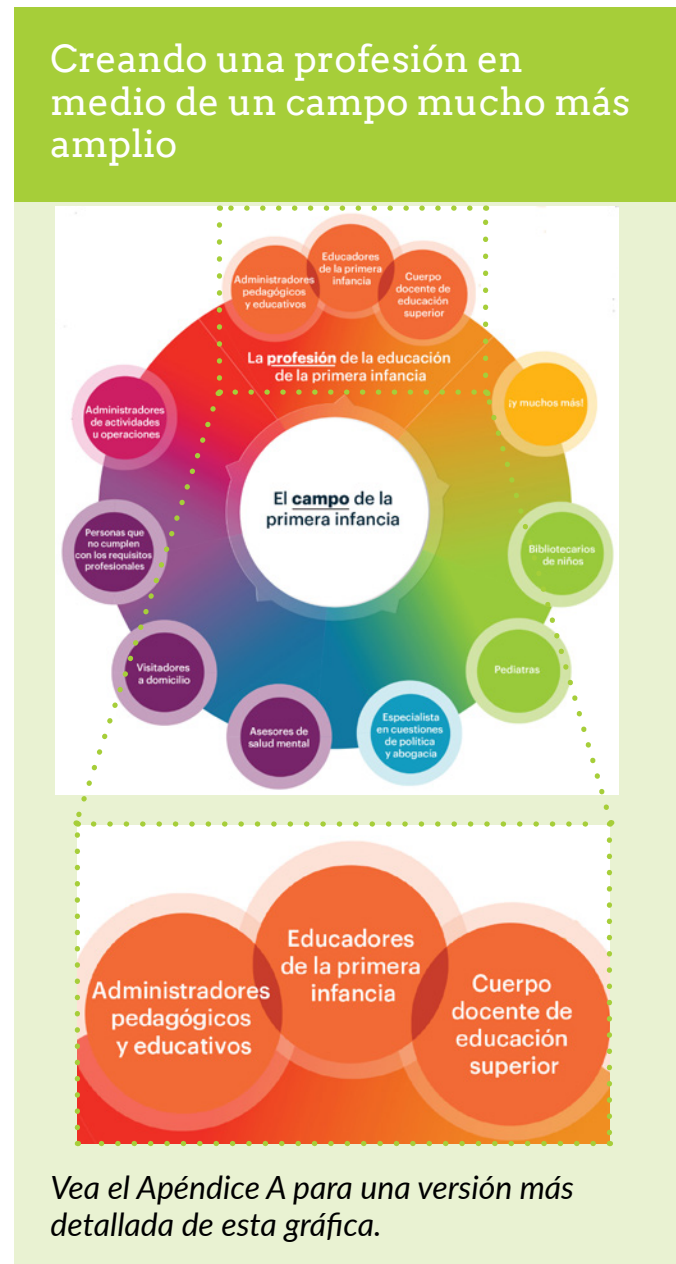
Creando una profesión en medio de un campo mucho más amplio

Administradores pedagógicos y educativos

Educadores de la primera infancia

Cuerpo docente de educación superior

La profesión de la educación de la primera infancia

¡y muchos más!

Administradores de actividades u operaciones

El campo de la primera infancia

Personas que no cumplen con los requisitos profesionales

Bibliotecarios de niños

Pediatras

Visitadores a domicilio

Asesores de salud mental

Especialista en cuestiones de política y abogacía

Administradores pedagógicos y educativos

Educadores de la primera infancia

Cuerpo docente de educación superior

Vea el Apéndice A para una versión más detallada de esta gráfica.